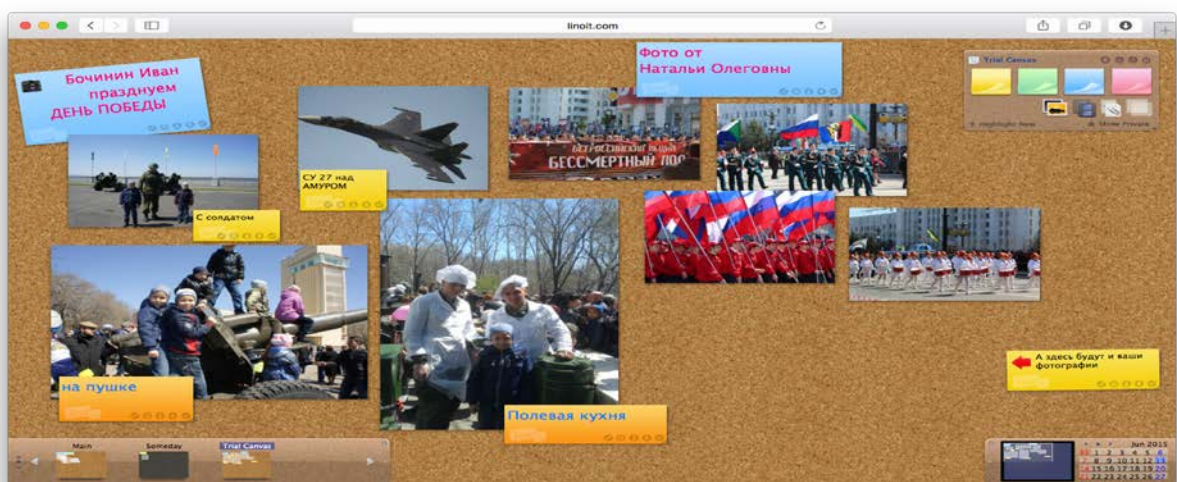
linoit.com

Бочинин Иван празднуем ДЕНЬ ПОБЕДЫ

Фото от Натальи Олеговны

Trial Canvas

Highlight New

Show Private

СУ 27 над АМУРОМ

БЕССМЕРТНЫЙ ПОЛ

С солдатом

на пушке

Полевая кухня

А здесь будут и ваши фотографии

Main

Someday

Trial Canvas

Jun 2015
1 2 3 4 5 6
7 8 9 10 11 12 13
14 15 16 17 18 19 20
21 22 23 24 25 26 27